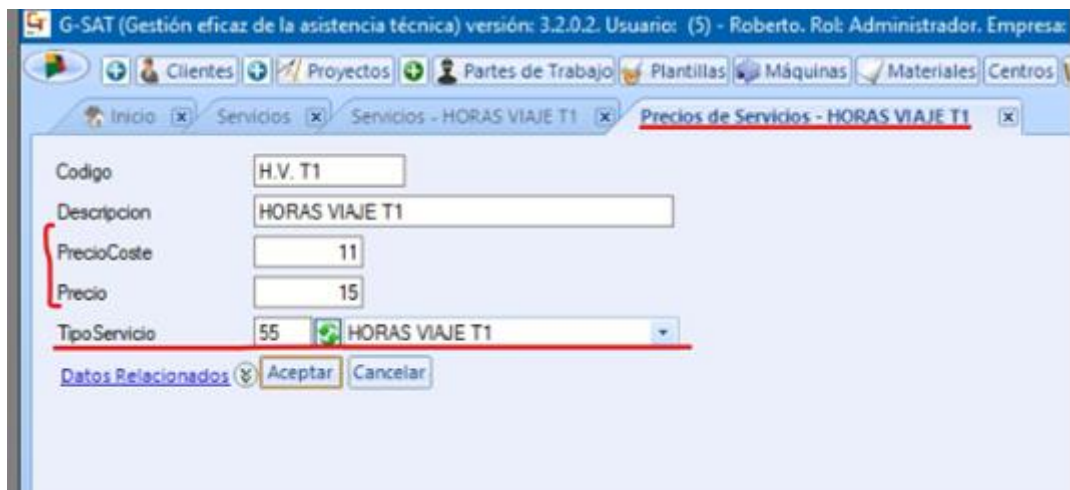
G-SAT (Gestión eficaz de la asistencia técnica) versión: 3.2.0.2. Usuario: (5) - Roberto. Rol: Administrador. Empresa:

Clientes Proyectos Partes de Trabajo Plantillas Máquinas Materiales Centros

Inicio Servicios Servicios - HORAS VIAJE T1 Precios de Servicios - HORAS VIAJE T1

Codigo H.V. T1

Descripcion HORAS VIAJE T1

PrecioCoste 11

Precio 15

TipoServicio 55 HORAS VIAJE T1

Datos Relacionados Aceptar Cancelar